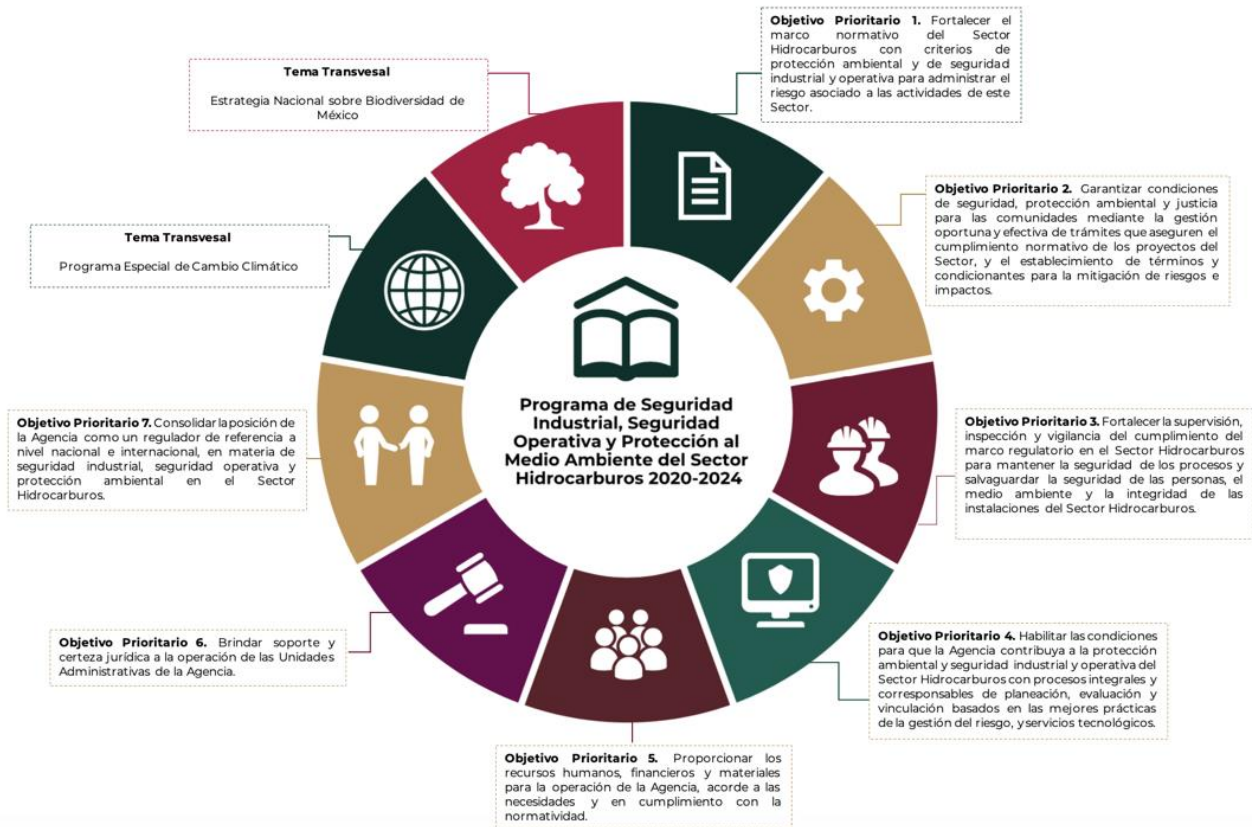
Tema Transvesal

Estrategia Nacional sobre Biodiversidad de México

Objetivo Prioritario 1. Fortalecer el marco normativo del Sector Hidrocarburos con criterios de protección ambiental y de seguridad industrial y operativa para administrar el riesgo asociado a las actividades de este Sector.

Tema Transvesal

Programa Especial de Cambio Climático

Objetivo Prioritario 2. Garantizar condiciones de seguridad, protección ambiental y justicia para las comunidades mediante la gestión oportuna y efectiva de trámites que aseguren el cumplimiento normativo de los proyectos del Sector, y el establecimiento de términos y condicionantes para la mitigación de riesgos e impactos.

Programa de Seguridad Industrial, Seguridad Operativa y Protección al Medio Ambiente del Sector Hidrocarburos 2020-2024

Objetivo Prioritario 7. Consolidar la posición de la Agencia como un regulador de referencia a nivel nacional e internacional, en materia de seguridad industrial, seguridad operativa y protección ambiental en el Sector Hidrocarburos.

Objetivo Prioritario 3. Fortalecer la supervisión, inspección y vigilancia del cumplimiento del marco regulatorio en el Sector Hidrocarburos para mantener la seguridad de los procesos y salvaguardar la seguridad de las personas, el medio ambiente y la integridad de las instalaciones del Sector Hidrocarburos.

Objetivo Prioritario 6. Brindar soporte y certeza jurídica a la operación de las Unidades Administrativas de la Agencia.

Objetivo Prioritario 4. Habilitar las condiciones para que la Agencia contribuya a la protección ambiental y seguridad industrial y operativa del Sector Hidrocarburos con procesos integrales y corresponsables de planeación, evaluación y vinculación basados en las mejores prácticas de la gestión del riesgo, y servicios tecnológicos.

Objetivo Prioritario 5. Proporcionar los recursos humanos, financieros y materiales para la operación de la Agencia, acorde a las necesidades y en cumplimiento con la normatividad.